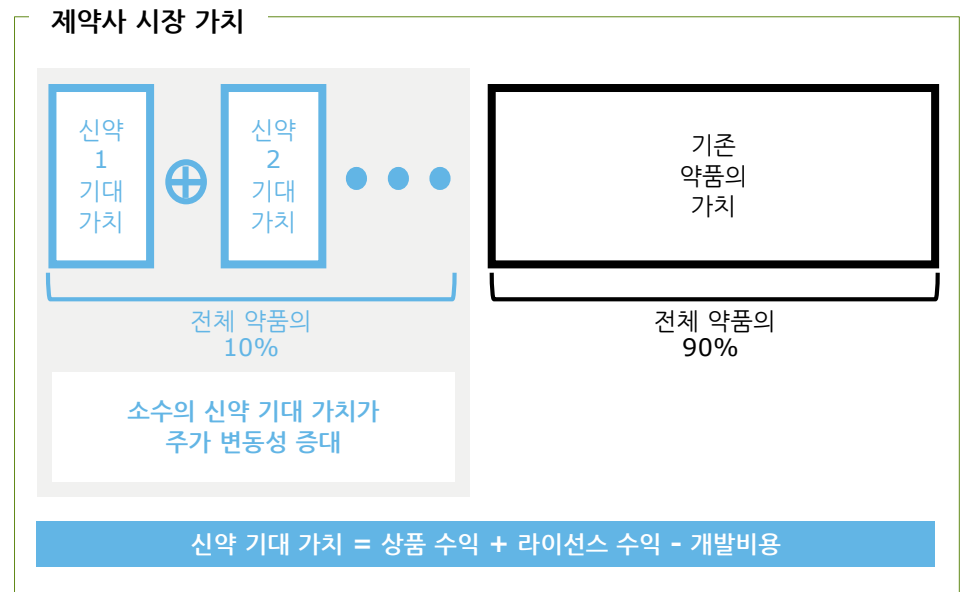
제약사 시장 가치

신약 1 기대 가치

$\oplus$

신약 2 기대 가치

기존 약품의 가치

전체 약품의 10%

전체 약품의 90%

소수의 신약 기대 가치가 주가 변동성 증대

신약 기대 가치 = 상품 수익 + 라이선스 수익 - 개발비용